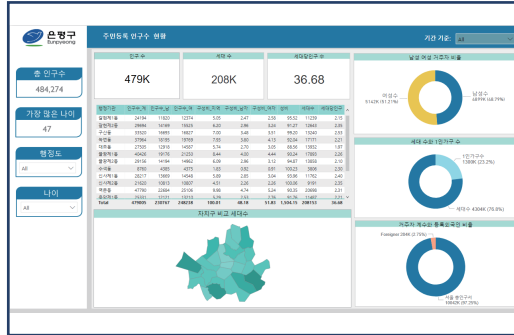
은평구 Eunpyeong

주민등록 인구수 현황

기간 기준: All

총 인구수
484,274

가장 많은 나이
47

행정도
All

나이
All

인구 수
479K

세대 수
208K

세대당인구 수
36.68

| 행정기관 | 인구수_계 | 인구수_남 | 인구수_여 | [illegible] | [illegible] | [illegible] | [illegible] | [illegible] | 세대당인구 |
|---|---|---|---|---|---|---|---|---|---|
| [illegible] | 24194 | 11680 | 12514 | 5.05 | 2.47 | 2.58 | 95.52 | 11259 | 2.15 |
| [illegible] | 29896 | 14149 | 15925 | 6.22 | 2.96 | 3.26 | 91.27 | 12843 | 2.33 |
| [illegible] | 33520 | 16693 | 16827 | 7.00 | 3.46 | 3.51 | 95.33 | 13994 | 2.41 |
| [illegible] | 35181 | 18165 | 17016 | 7.51 | 3.60 | 4.12 | 92.04 | 17277 | 2.14 |
| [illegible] | 27505 | 12918 | 14587 | 5.74 | 2.70 | 3.05 | 88.56 | 13952 | 1.97 |
| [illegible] | 40406 | 19176 | 21230 | 8.44 | 4.00 | 4.44 | 90.24 | 17800 | 2.26 |
| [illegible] | 29106 | 14164 | 14942 | 6.09 | 2.96 | 3.12 | 94.87 | 13659 | 2.13 |
| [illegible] | 8760 | 4385 | 4375 | 1.83 | 0.92 | 0.91 | 100.23 | 3596 | 2.44 |
| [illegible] | 28217 | 13868 | 14549 | 5.89 | 2.85 | 3.04 | 93.86 | 11762 | 2.40 |
| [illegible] | 21632 | 10615 | 11007 | 4.51 | 2.22 | 2.30 | 96.44 | 9463 | 2.29 |
| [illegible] | 22549 | 11 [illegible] | 11 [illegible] | 4.71 | 2.35 | 2.35 | 99.76 | 9852 | 2.29 |
| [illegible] | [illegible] | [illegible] | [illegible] | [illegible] | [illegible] | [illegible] | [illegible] | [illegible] | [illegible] |
| Total | 479805 | 230767 | 249238 | 100.00 | 48.18 | 51.82 | 1,504.15 | 208513 | 36.68 |

자치구 비교 세대수

남녀 거성 거주자 비율
여성수 51426 (51.21%)
남성수 48795 (48.79%)

세대 수와 1인가구 수
1인가구수 13896 (23.2%)
세대수 43046 (76.8%)

거주자 계수와 등록외국인 비율
Foreigner 2846 (2.74%)
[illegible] 99424 (97.26%)